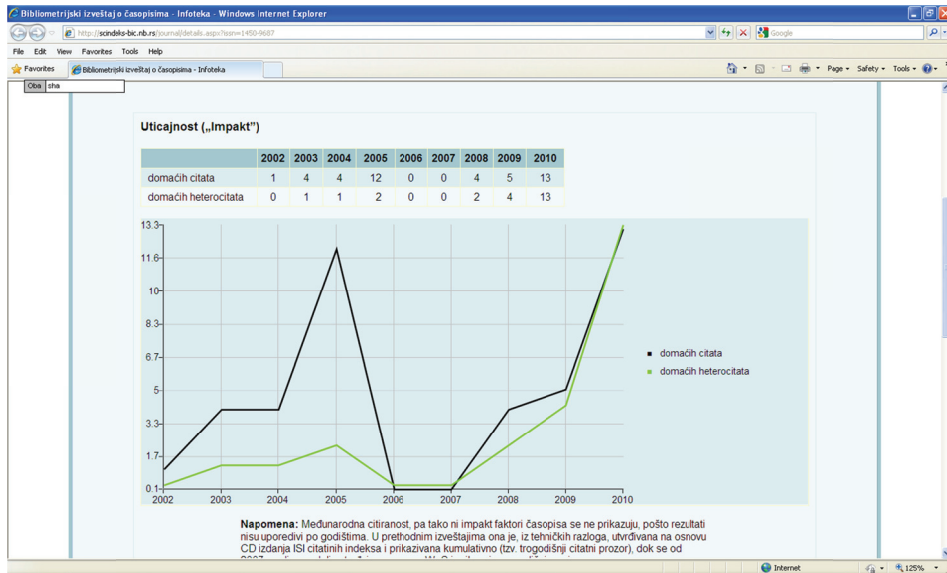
Bibliometrijski izveštaj o časopisima - Infoteka - Windows Internet Explorer

http://scindeks-bic.nb.rs/journal/details.aspx?issn=1450-9687

Google

File Edit View Favorites Tools Help

Favorites

Bibliometrijski izveštaj o časopisima - Infoteka

Page ▾ Safety ▾ Tools ▾

Oba sha

Uticajnost („Impakt")

| | 2002 | 2003 | 2004 | 2005 | 2006 | 2007 | 2008 | 2009 | 2010 |
|---|---|---|---|---|---|---|---|---|---|
| domaćih citata | 1 | 4 | 4 | 12 | 0 | 0 | 4 | 5 | 13 |
| domaćih heterocitata | 0 | 1 | 1 | 2 | 0 | 0 | 2 | 4 | 13 |

13.3
11.6
10
8.3
6.7
5
3.3
1.7
0.1
2002 2003 2004 2005 2006 2007 2008 2009 2010

domaćih citata
domaćih heterocitata

Napomena: Međunarodna citiranost, pa tako ni impakt faktori časopisa se ne prikazuju, pošto rezultati nisu uporedivi po godištima. U prethodnim izveštajima ona je, iz tehničkih razloga, utvrđivana na osnovu CD izdanja ISI citatinih indeksa i prikazivana kumulativno (tzv. trogodišnji citatni prozor), dok se od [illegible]

Internet

125%